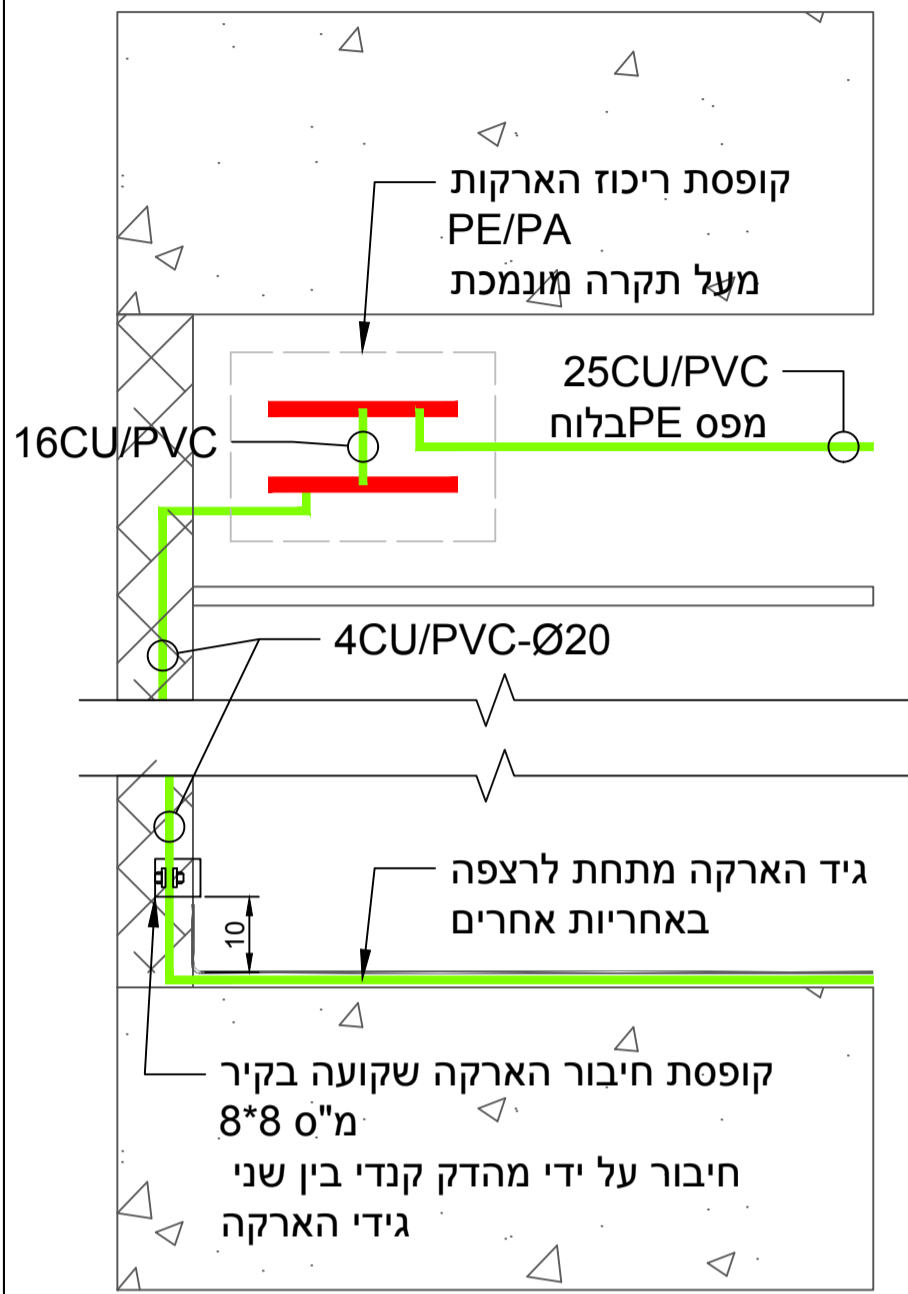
קופסת ריכוז הארקות
PE/PA
מעל תקרה מונמכת

25CU/PVC
מפס PEבלוח

16CU/PVC

4CU/PVC-Ø20

גיד הארקה מתחת לרצפה
באחריות אחרים

10

קופסת חיבור הארקה שקועה בקיר
8*8 ס"מ
חיבור על ידי מהדק קנדי בין שני
גידי הארקה